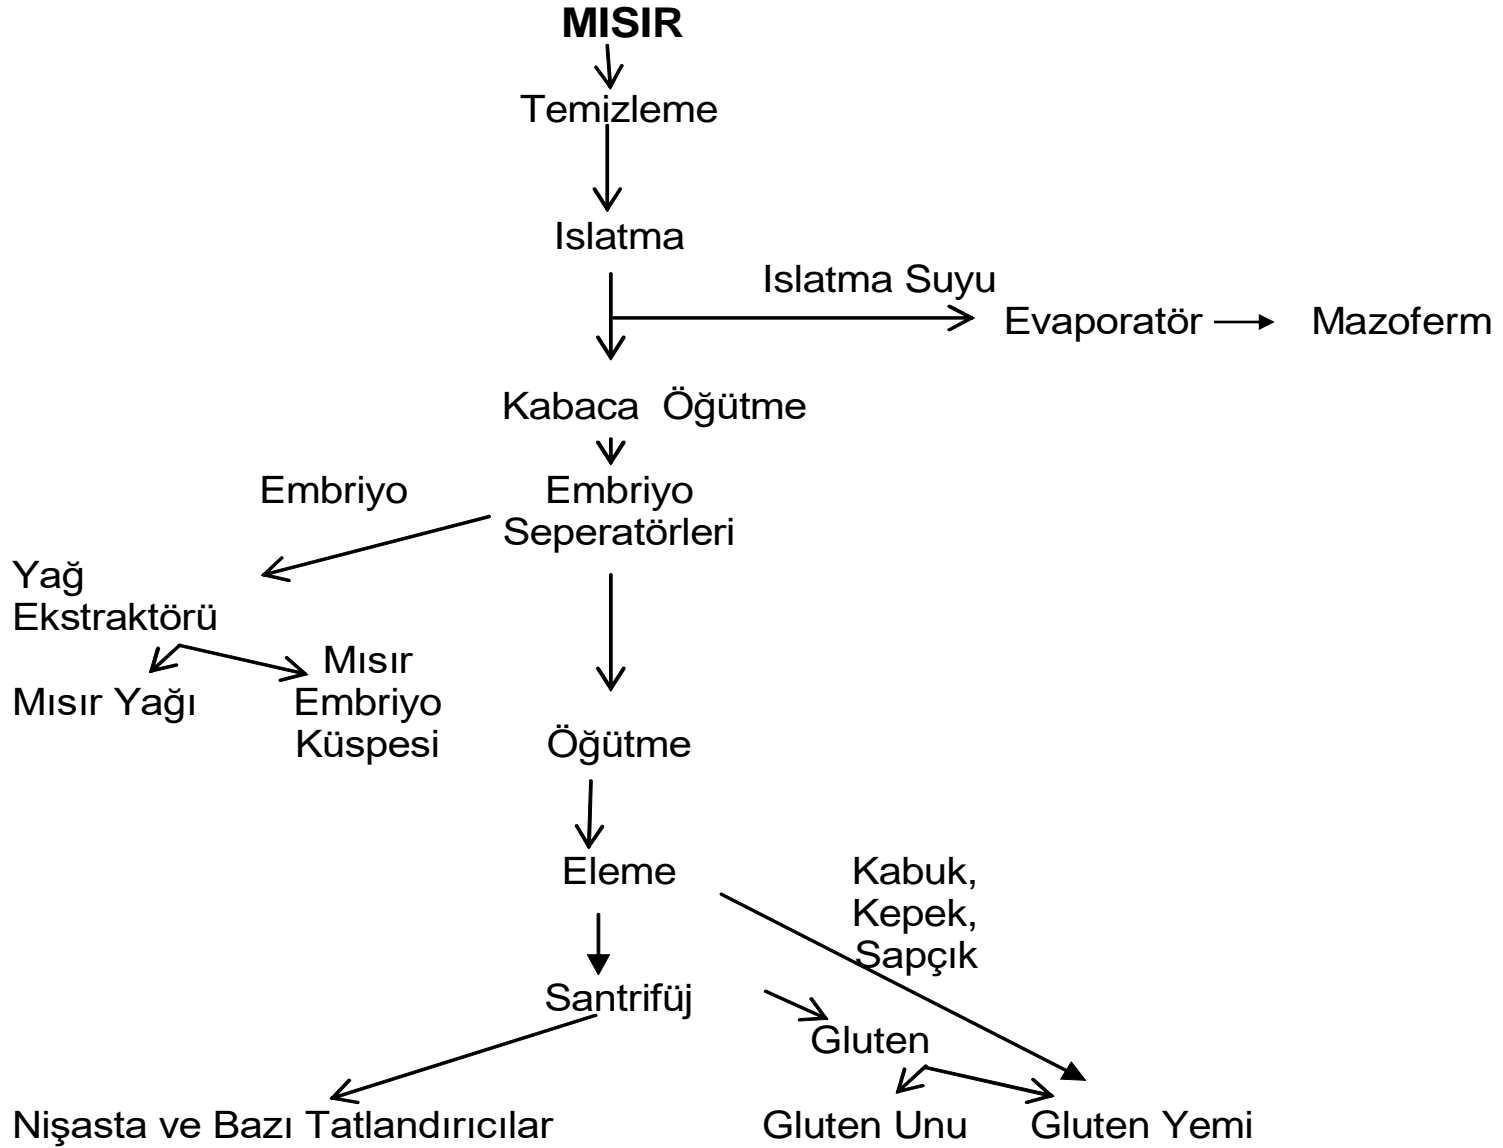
MISIR

Temizleme

Islatma

Islatma Suyu

Evaporatör

Mazoferm

Kabaca Öğütme

Embriyo

Embriyo Seperatörleri

Yağ Ekstraktörü

Mısır Yağı

Mısır Embriyo Küspesi

Öğütme

Eleme

Kabuk, Kepek, Sapçık

Santrifüj

Gluten

Nişasta ve Bazı Tatlandırıcılar

Gluten Unu

Gluten Yemi